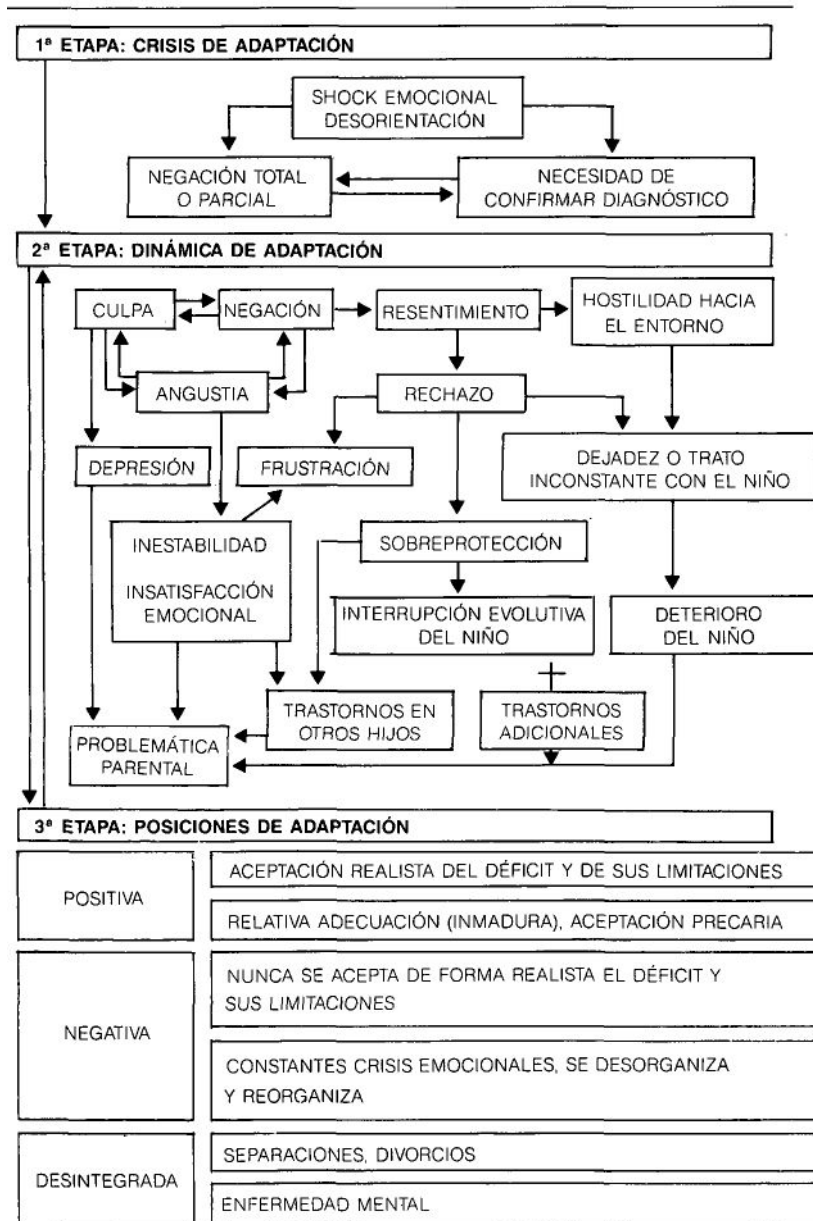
1ª ETAPA: CRISIS DE ADAPTACIÓN

SHOCK EMOCIONAL
DESORIENTACIÓN

NEGACIÓN TOTAL O PARCIAL

NECESIDAD DE CONFIRMAR DIAGNÓSTICO

2ª ETAPA: DINÁMICA DE ADAPTACIÓN

CULPA

NEGACIÓN

RESENTIMIENTO

HOSTILIDAD HACIA EL ENTORNO

ANGUSTIA

RECHAZO

DEPRESIÓN

FRUSTRACIÓN

DEJADEZ O TRATO INCONSTANTE CON EL NIÑO

INESTABILIDAD

INSATISFACCIÓN EMOCIONAL

SOBREPROTECCIÓN

INTERRUPCIÓN EVOLUTIVA DEL NIÑO

DETERIORO DEL NIÑO

+

TRASTORNOS EN OTROS HIJOS

TRASTORNOS ADICIONALES

PROBLEMÁTICA PARENTAL

3ª ETAPA: POSICIONES DE ADAPTACIÓN

| | |
|---|---|
| POSITIVA | ACEPTACIÓN REALISTA DEL DÉFICIT Y DE SUS LIMITACIONES |
| | RELATIVA ADECUACIÓN (INMADURA), ACEPTACIÓN PRECARIA |
| NEGATIVA | NUNCA SE ACEPTA DE FORMA REALISTA EL DÉFICIT Y SUS LIMITACIONES |
| | CONSTANTES CRISIS EMOCIONALES, SE DESORGANIZA Y REORGANIZA |
| DESINTEGRADA | SEPARACIONES, DIVORCIOS |
| | ENFERMEDAD MENTAL |